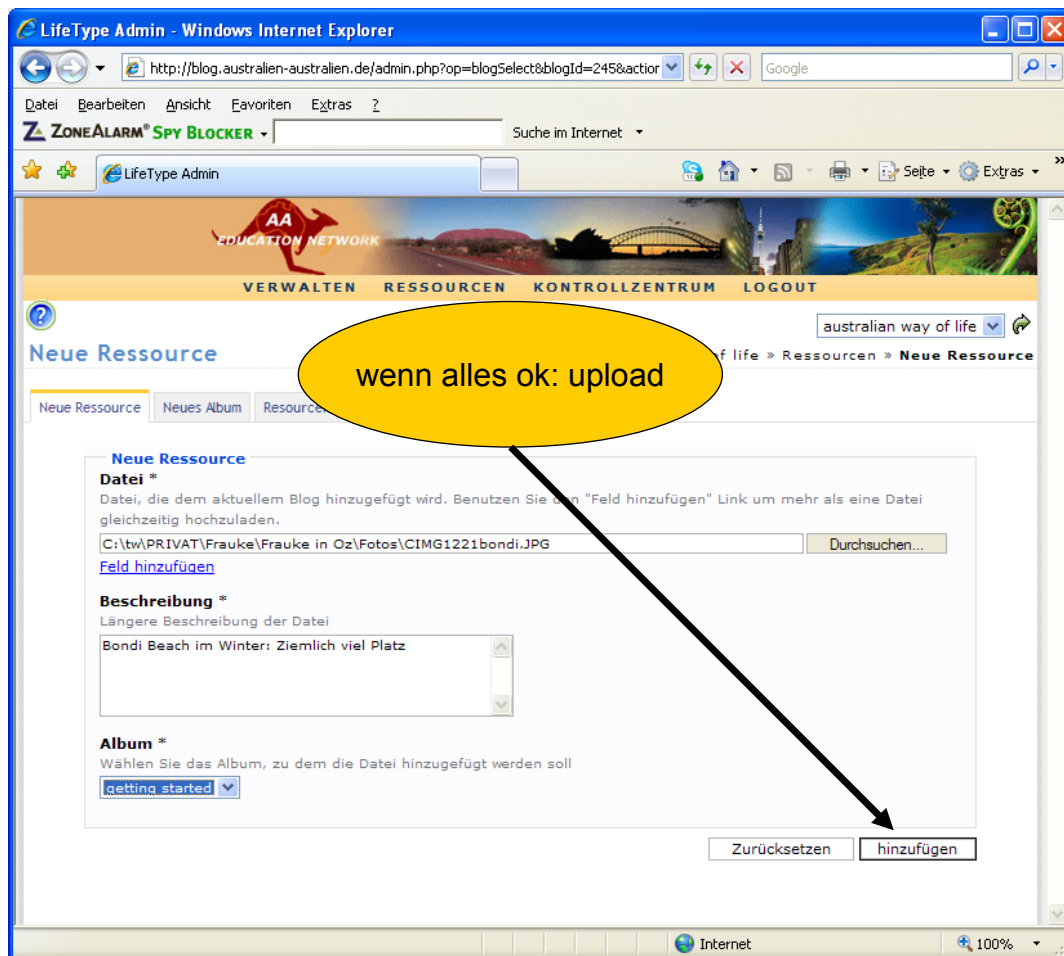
LifeType Admin - Windows Internet Explorer

http://blog.australien-australien.de/admin.php?op=blogSelect&blogId=245&actior

Google

Datei Bearbeiten Ansicht Favoriten Extras ?

ZoneAlarm® Spy Blocker

Suche im Internet

LifeType Admin

Seite Extras

AA EDUCATION NETWORK

VERWALTEN RESSOURCEN KONTROLLZENTRUM LOGOUT

australian way of life

Neue Ressource

wenn alles ok: upload

f life » Ressourcen » Neue Ressource

Neue Ressource | Neues Album | Resource

Neue Ressource

Datei *

Datei, die dem aktuellem Blog hinzugefügt wird. Benutzen Sie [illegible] "Feld hinzufügen" Link um mehr als eine Datei gleichzeitig hochzuladen.

C:\tw\PRIVAT\Frauke\Frauke in Oz\Fotos\CIMG1221bondi.JPG

Durchsuchen...

Feld hinzufügen

Beschreibung *

Längere Beschreibung der Datei

Bondi Beach im Winter: Ziemlich viel Platz

Album *

Wählen Sie das Album, zu dem die Datei hinzugefügt werden soll

getting started

Zurücksetzen hinzufügen

Internet

100%